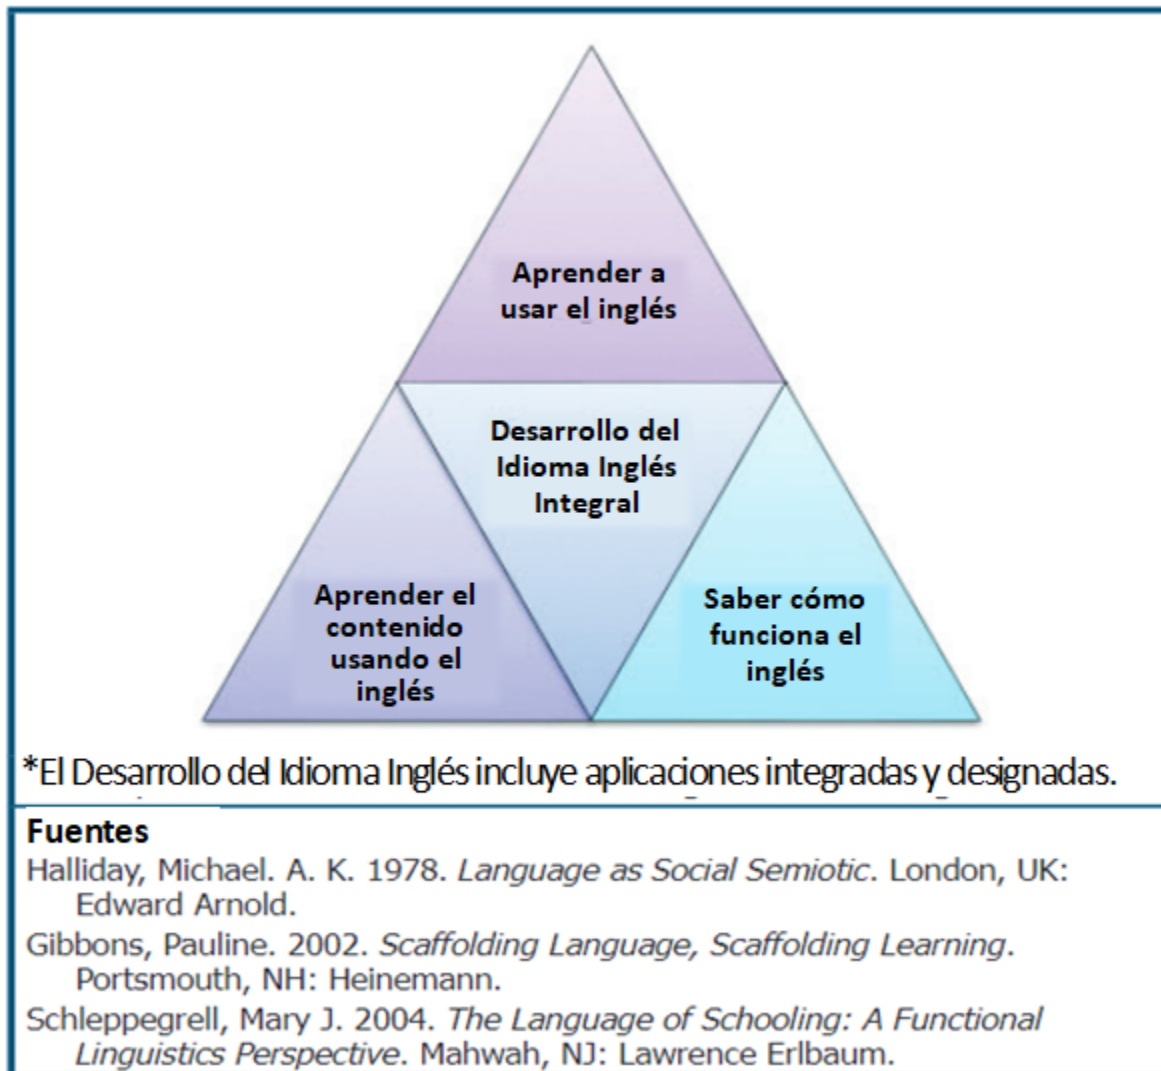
Aprender a usar el inglés

Desarrollo del Idioma Inglés Integral

Aprender el contenido usando el inglés

Saber cómo funciona el inglés

*El Desarrollo del Idioma Inglés incluye aplicaciones integradas y designadas.

**Fuentes**

Halliday, Michael. A. K. 1978. *Language as Social Semiotic*. London, UK: Edward Arnold.

Gibbons, Pauline. 2002. *Scaffolding Language, Scaffolding Learning*. Portsmouth, NH: Heinemann.

Schleppegrell, Mary J. 2004. *The Language of Schooling: A Functional Linguistics Perspective*. Mahwah, NJ: Lawrence Erlbaum.